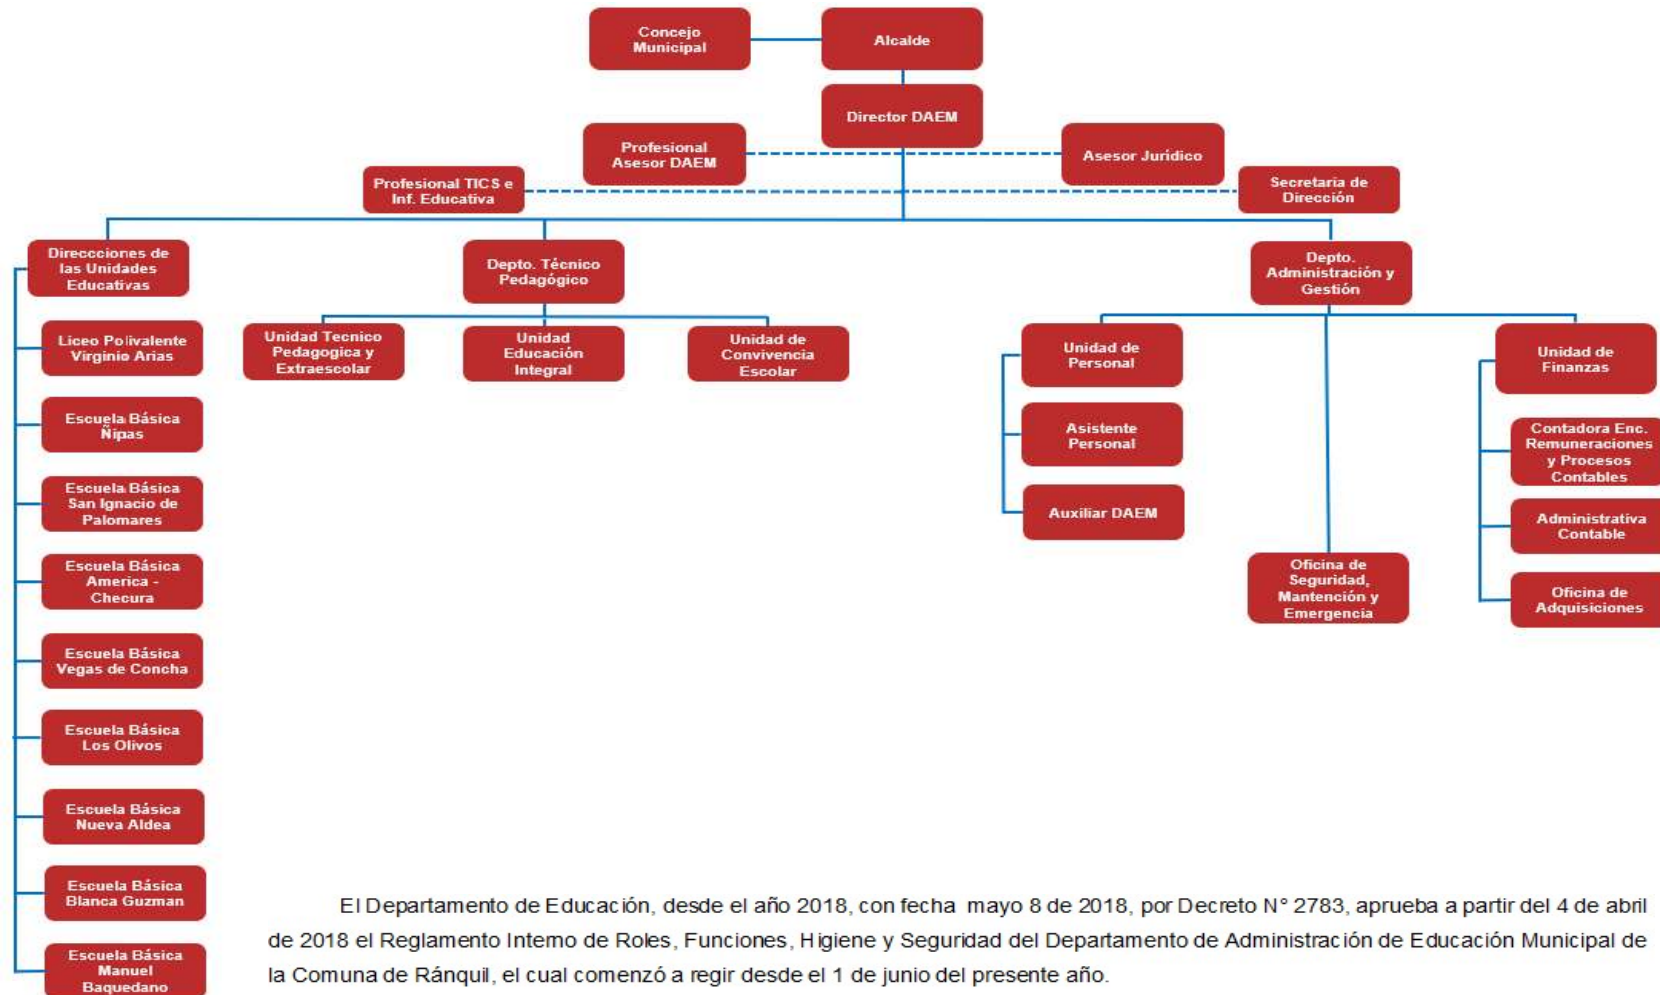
Concejo Municipal

Alcalde

Director DAEM

Profesional Asesor DAEM

Asesor Jurídico

Profesional TICS e Inf. Educativa

Secretaria de Dirección

Direcciones de las Unidades Educativas

Depto. Técnico Pedagógico

Depto. Administración y Gestión

Liceo Polivalente Virginio Arias

Unidad Tecnico Pedagogica y Extraescolar

Unidad Educación Integral

Unidad de Convivencia Escolar

Unidad de Personal

Unidad de Finanzas

Escuela Básica Ñipas

Asistente Personal

Contadora Enc. Remuneraciones y Procesos Contables

Escuela Básica San Ignacio de Palomares

Auxiliar DAEM

Administrativa Contable

Escuela Básica America - Checura

Oficina de Seguridad, Mantención y Emergencia

Oficina de Adquisiciones

Escuela Básica Vegas de Concha

Escuela Básica Los Olivos

Escuela Básica Nueva Aldea

Escuela Básica Blanca Guzman

Escuela Básica Manuel Baquedano

El Departamento de Educación, desde el año 2018, con fecha mayo 8 de 2018, por Decreto N° 2783, aprueba a partir del 4 de abril de 2018 el Reglamento Intemo de Roles, Funciones, Higiene y Seguridad del Departamento de Administración de Educación Municipal de la Comuna de Ránquil, el cual comenzó a regir desde el 1 de junio del presente año.